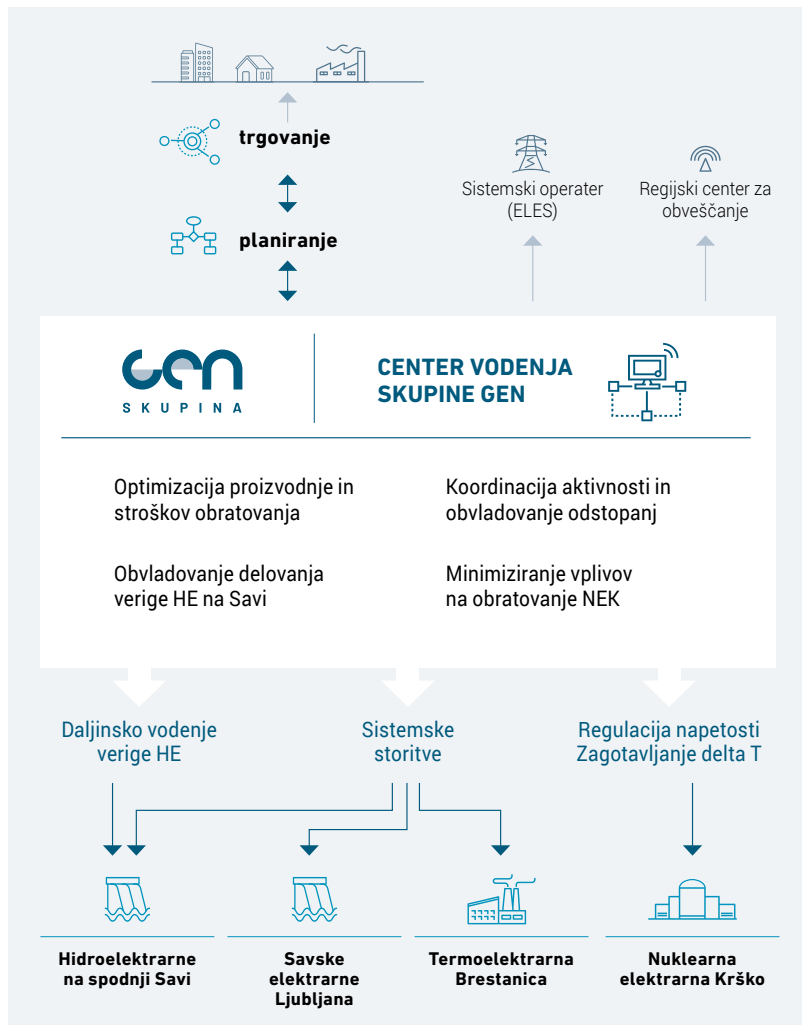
trgovanje

planiranje

Sistemski operater (ELES)

Regijski center za obveščanje

GEN
SKUPINA

CENTER VODENJA SKUPINE GEN

Optimizacija proizvodnje in stroškov obratovanja

Koordinacija aktivnosti in obvladovanje odstopanj

Obvladovanje delovanja verige HE na Savi

Minimiziranje vplivov na obratovanje NEK

Daljinsko vodenje verige HE

Sistemske storitve

Regulacija napetosti
Zagotavljanje delta T

Hidroelektrarne na spodnji Savi

Savske elektrarne Ljubljana

Termoelektrarna Brestanica

Nuklearna elektrarna Krško